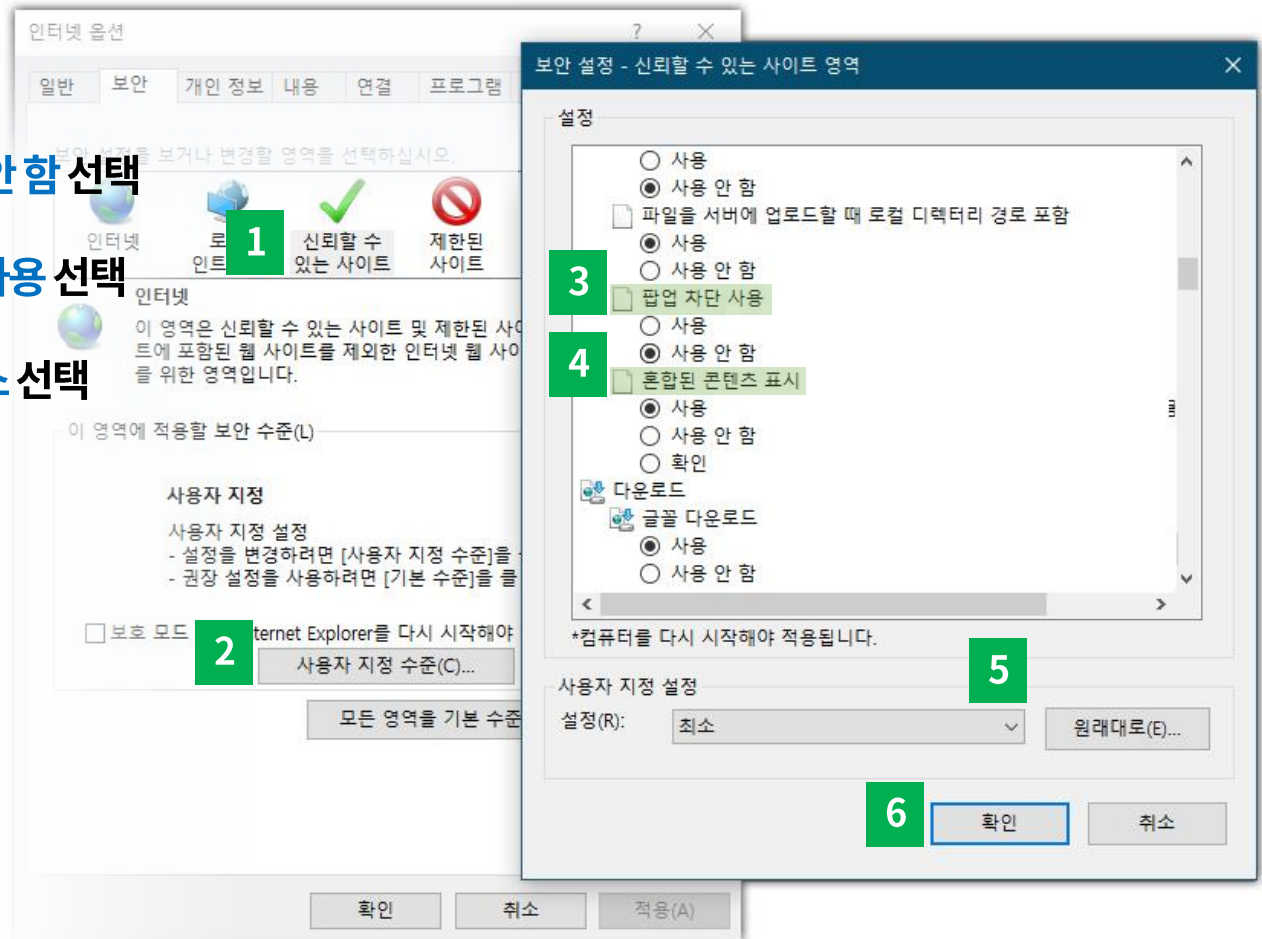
인터넷 옵션 ? ×

일반 보안 개인 정보 내용 연결 프로그램

보안 설정을 보거나 변경할 영역을 선택하십시오.

안 함 선택

사용 선택

소 선택

인터넷 로 인트 1 신뢰할 수 있는 사이트 제한된 사이트

인터넷

이 영역은 신뢰할 수 있는 사이트 및 제한된 사이트에 포함된 웹 사이트를 제외한 인터넷 웹 사이를 위한 영역입니다.

이 영역에 적용할 보안 수준(L)

사용자 지정

사용자 지정 설정
- 설정을 변경하려면 [사용자 지정 수준]을
- 권장 설정을 사용하려면 [기본 수준]을 클

보호 모드 2 ternet Explorer를 다시 시작해야

사용자 지정 수준(C)...

모든 영역을 기본 수준

확인 취소 적용(A)

보안 설정 - 신뢰할 수 있는 사이트 영역 ×

설정

사용
사용 안 함
파일을 서버에 업로드할 때 로컬 디렉터리 경로 포함
사용
사용 안 함
3 팝업 차단 사용
사용
사용 안 함
4 혼합된 콘텐츠 표시
사용
사용 안 함
확인
다운로드
글꼴 다운로드
사용
사용 안 함

*컴퓨터를 다시 시작해야 적용됩니다.

5

사용자 지정 설정

설정(R): 최소 원래대로(E)...

6 확인 취소